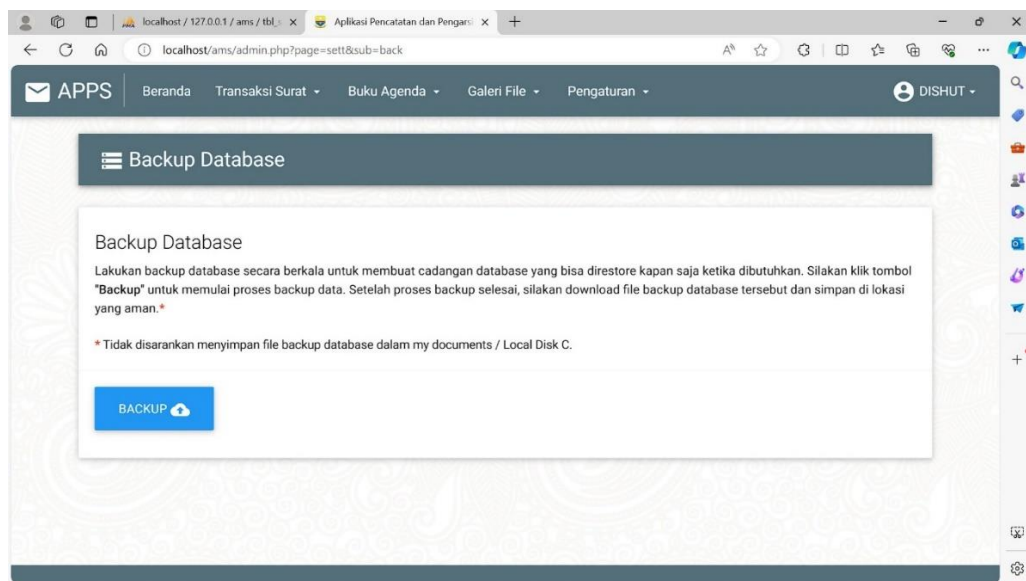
localhost / 127.0.0.1 / ams / tbl_ ×
Aplikasi Pencatatan dan Pengarsi ×
+

localhost/ams/admin.php?page=sett&sub=back

APPS Beranda Transaksi Surat ▾ Buku Agenda ▾ Galeri File ▾ Pengaturan ▾ DISHUT ▾

Backup Database

Backup Database

Lakukan backup database secara berkala untuk membuat cadangan database yang bisa direstore kapan saja ketika dibutuhkan. Silakan klik tombol "**Backup**" untuk memulai proses backup data. Setelah proses backup selesai, silakan download file backup database tersebut dan simpan di lokasi yang aman.*

* Tidak disarankan menyimpan file backup database dalam my documents / Local Disk C.

BACKUP